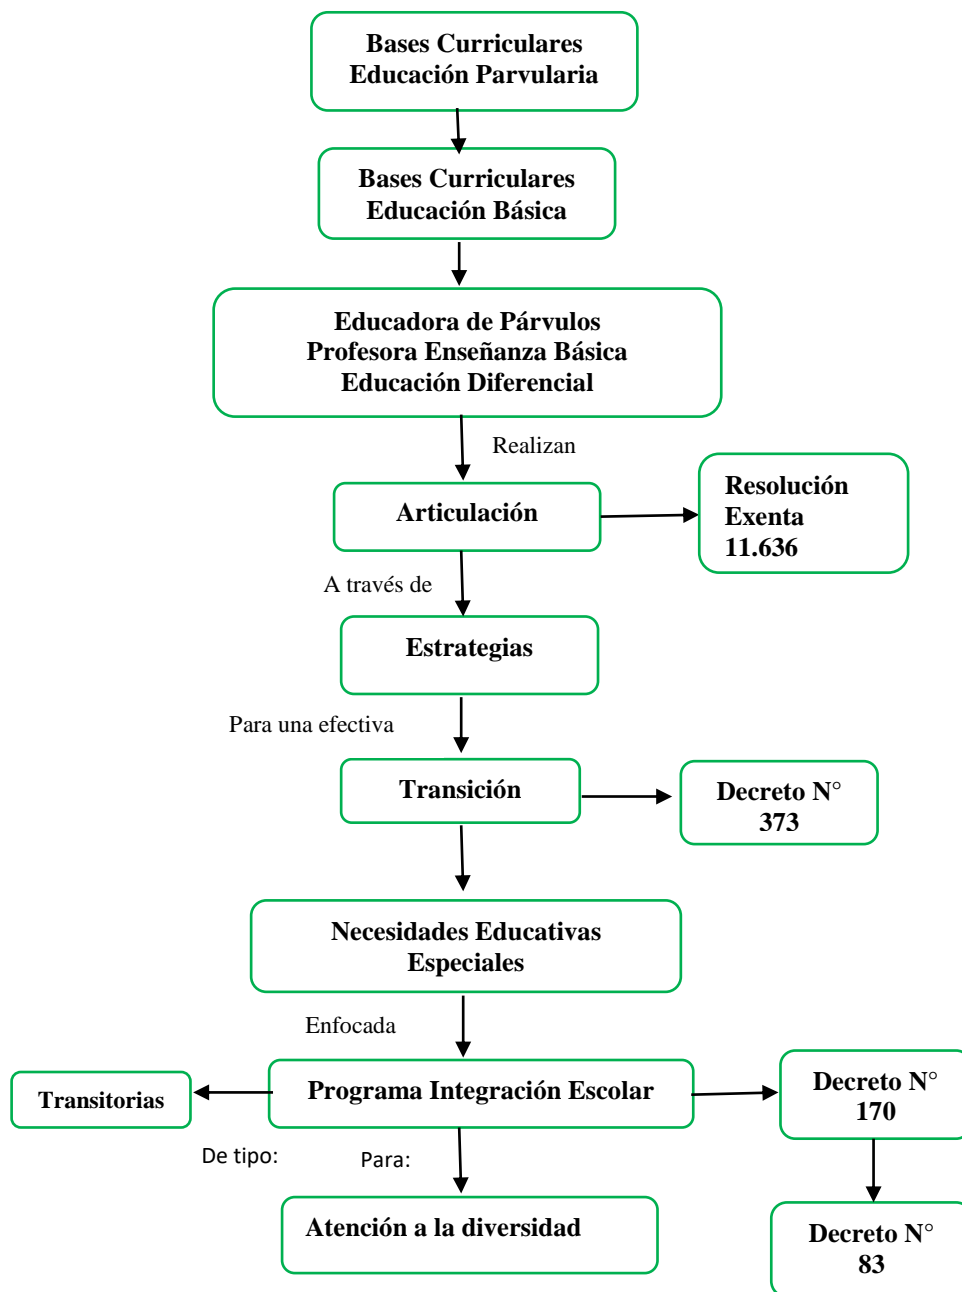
Bases Curriculares
Educación Parvularia

Bases Curriculares
Educación Básica

Educadora de Párvulos
Profesora Enseñanza Básica
Educación Diferencial

Realizan

Articulación

Resolución
Exenta
11.636

A través de

Estrategias

Para una efectiva

Transición

Decreto N°
373

Necesidades Educativas
Especiales

Enfocada

Transitorias

Programa Integración Escolar

Decreto N°
170

De tipo:

Para:

Atención a la diversidad

Decreto N°
83